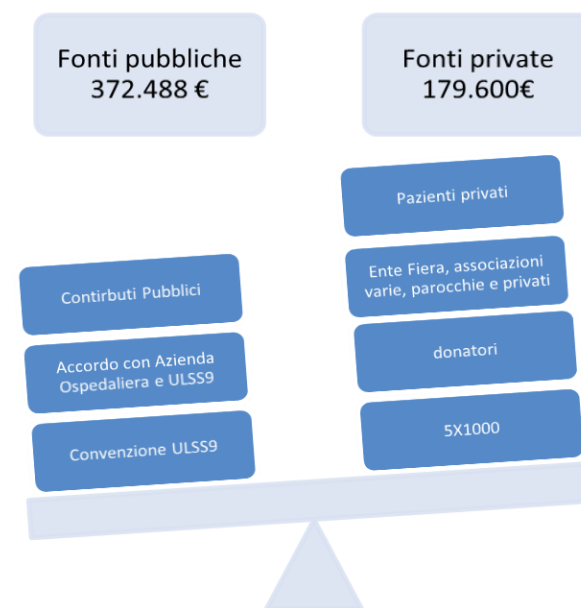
Fonti pubbliche
372.488 €

Fonti private
179.600€

Contirbuti Pubblici

Accordo con Azienda Ospedaliera e ULSS9

Convenzione ULSS9

Pazienti privati

Ente Fiera, associazioni varie, parocchie e privati

donatori

5X1000